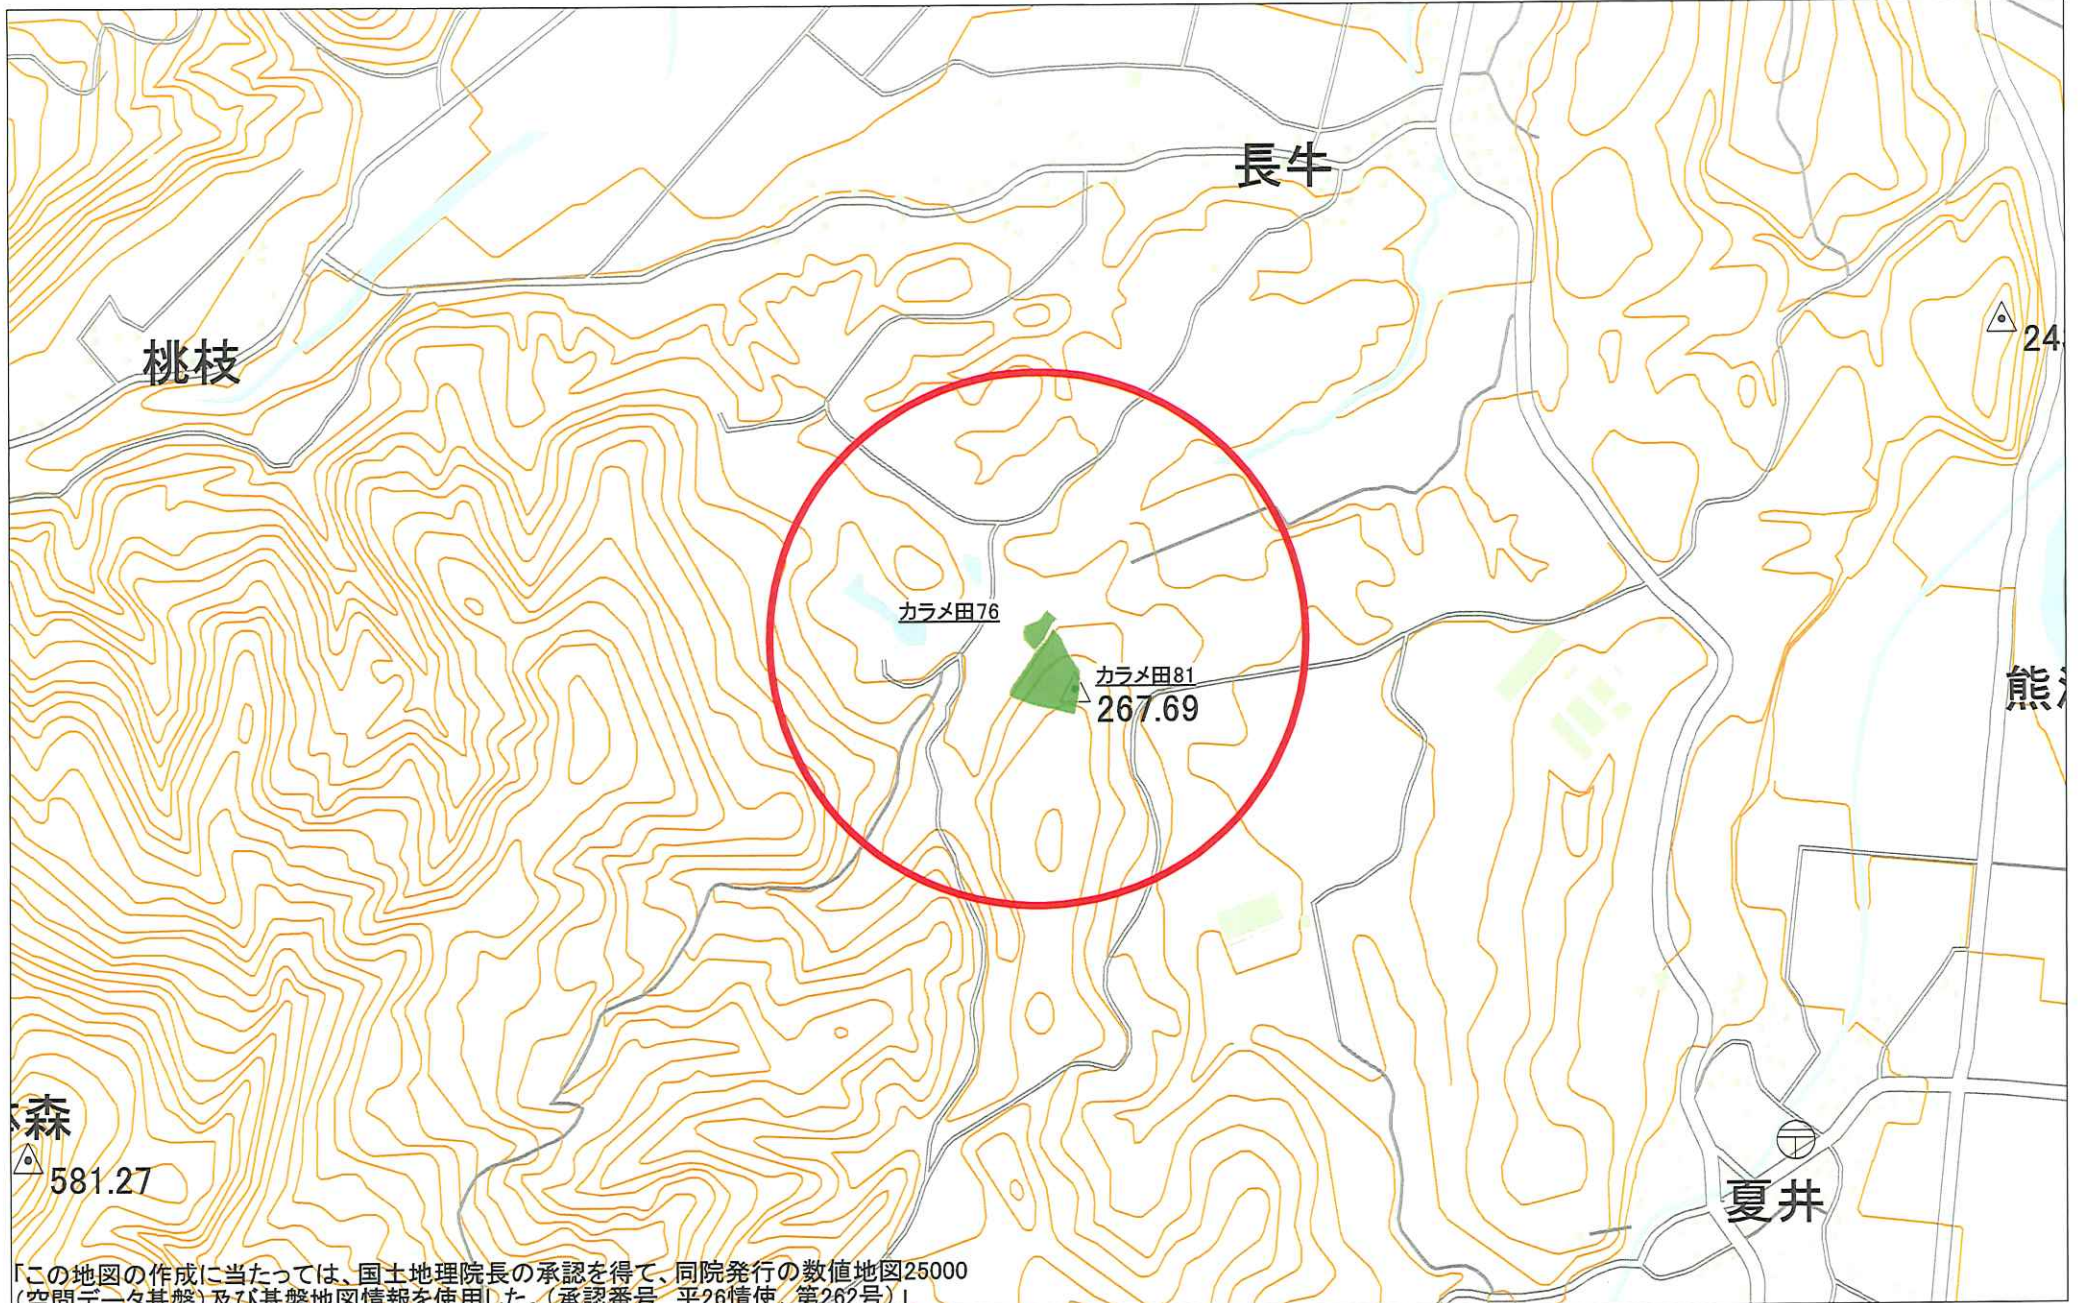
長牛

桃枝

24

カラメ田76

カラメ田81

267.69

熊

森

581.27

夏井

「この地図の作成に当たっては、国土地理院長の承認を得て、同院発行の数値地図25000（空間データ基盤）及び基盤地図情報を使用した。（承認番号　平26情使、第262号）」